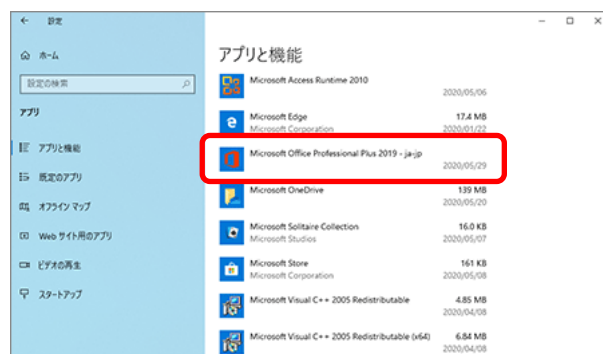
← 設定

ホーム

設定の検索

アプリ

アプリと機能

既定のアプリ

オフライン マップ

Web サイト用のアプリ

ビデオの再生

スタートアップ

アプリと機能

Microsoft Access Runtime 2010
2020/05/06

Microsoft Edge
Microsoft Corporation
17.4 MB
2020/01/22

Microsoft Office Professional Plus 2019 - ja-jp
2020/05/29

Microsoft OneDrive
139 MB
2020/05/20

Microsoft Solitaire Collection
Microsoft Studios
16.0 KB
2020/05/07

Microsoft Store
Microsoft Corporation
161 KB
2020/05/08

Microsoft Visual C++ 2005 Redistributable
4.85 MB
2020/04/08

Microsoft Visual C++ 2005 Redistributable (x64)
6.84 MB
2020/04/08